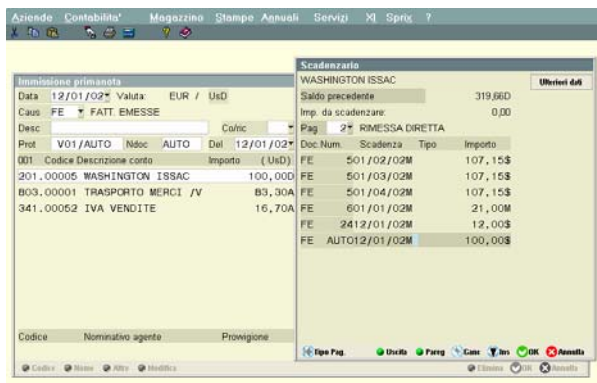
Aziende Contabilita' Magazzino Stampe Annuali Servizi XI Sprix ?

Immissione primanota
Data 12/01/02 Valuta EUR / UsD
Caus FE FATT. EMESSE
Desc Co/ric
Prot V01/AUTO Ndoc AUTO Del 12/01/02
001 Codice Descrizione conto Importo (UsD)
201.00005 WASHINGTON ISSAC 100,00D
B03.00001 TRASPORTO MERCI /V B3,30A
341.00052 IVA VENDITE 16,70A

Codice Nominativo agente Provvigione

Codice Nome Altro Modifica

Scadenzario
WASHINGTON ISSAC
Ulteriori dati
Saldo precedente 319,66D
Imp. da scadenzare: 0,00
Pag 2 RIMESSA DIRETTA

| Doc.Num. | Scadenza | Tipo | Importo |
|---|---|---|---|
| FE | 501/02/02M | | 107,15$ |
| FE | 501/03/02M | | 107,15$ |
| FE | 501/04/02M | | 107,15$ |
| FE | 601/01/02M | | 21,00M |
| FE | 2412/01/02M | | 12,00$ |
| FE | AUTO12/01/02M | | 100,00$ |

Tipo Pag. Uscita Pareg Canc Ins OK Annulla

Elimina OK Annulla